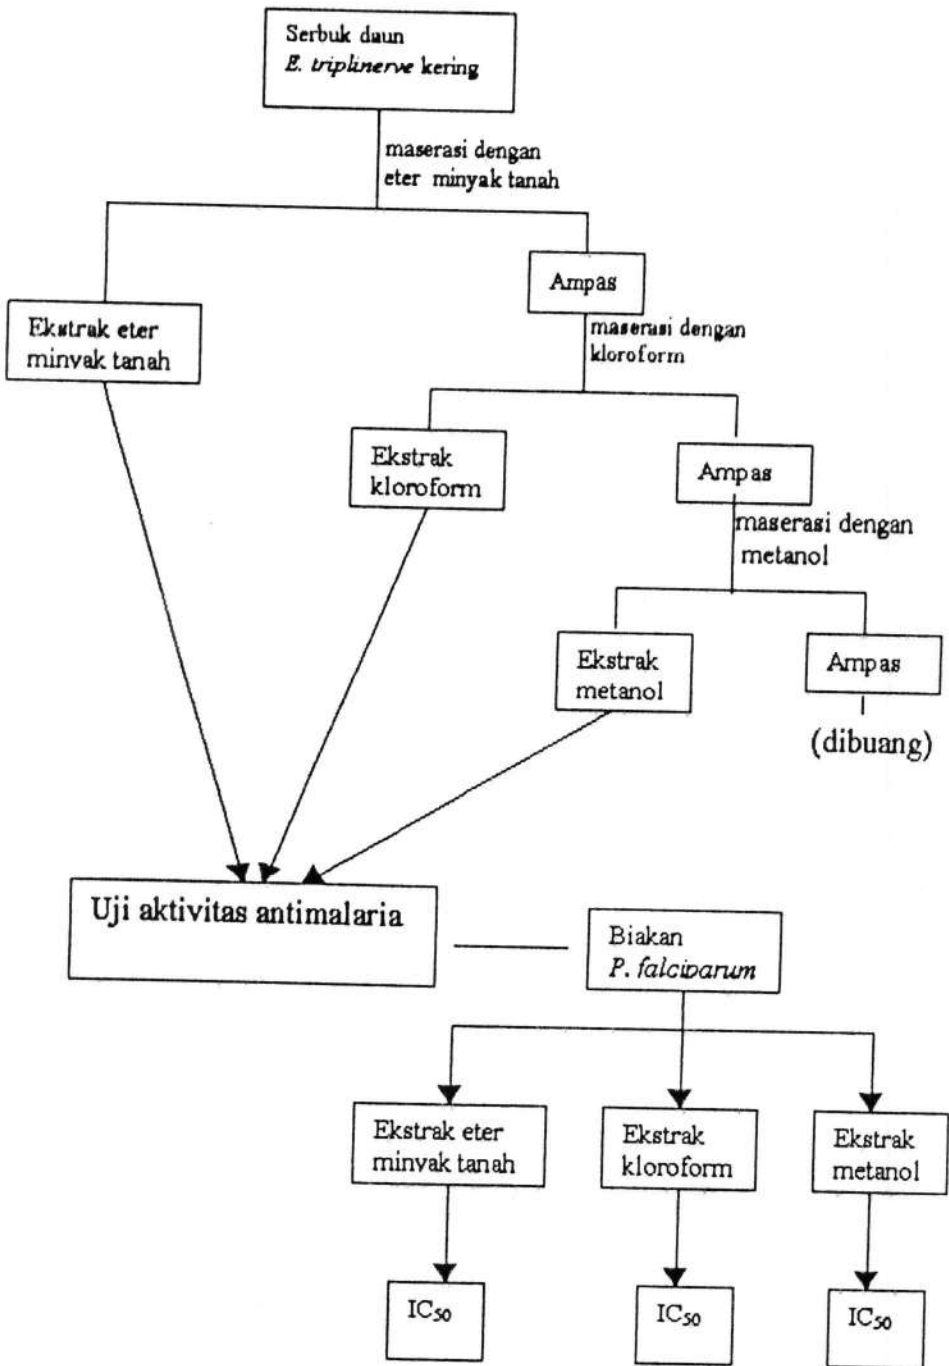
Serbuk daun
E. triplinerve kering

maserasi dengan
eter minyak tanah

Ekstrak eter
minyak tanah

Ampas

maserasi dengan
kloroform

Ekstrak
kloroform

Ampas

maserasi dengan
metanol

Ekstrak
metanol

Ampas

(dibuang)

Uji aktivitas antimalaria

Biakan
P. falciparum

Ekstrak eter
minyak tanah

Ekstrak
kloroform

Ekstrak
metanol

$IC_{50}$

$IC_{50}$

$IC_{50}$